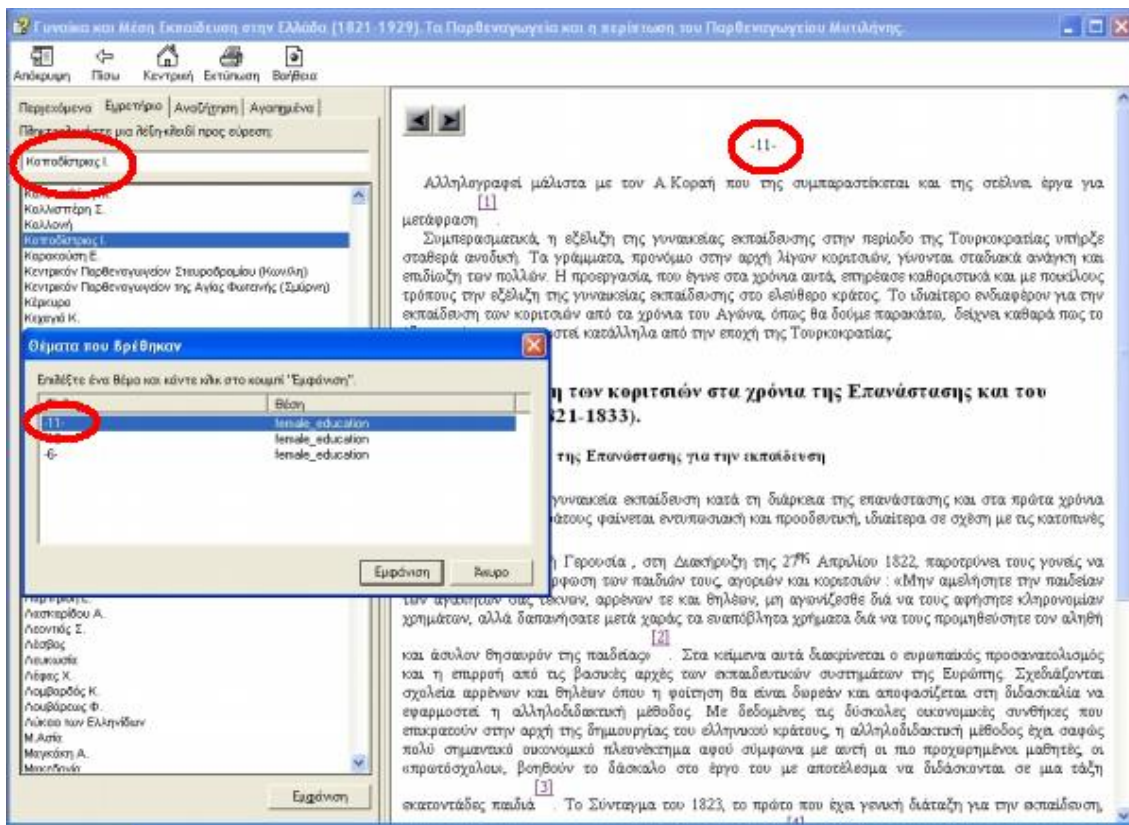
Γυναίκα και Μέση Εκπαίδευση στην Ελλάδα (1821-1929). Τα Παρθεναγωγεία και η περίπτωση του Παρθεναγωγείου Μυτιλήνης.

Απόκρυψη Πίσω Κεντρική Εκτύπωση Βοήθεια

Περιεχόμενα Ευρετήριο Αναζήτηση Αγαπημένα

Πληκτρολογήστε μια λέξη-κλειδί προς εύρεση:

Καποδίστριας Ι.

Καλλιστρέρη Σ.
Καλλονή
Καποδίστριας Ι.
Καρακούση Ε.
Κεντρικόν Παρθεναγωγείον Σταυροδρομίου (Κων/λη)
Κεντρικόν Παρθεναγωγείον της Αγίας Φωτεινής (Σμύρνη)
Κέρκυρα
Κεχαγιά Κ.

Θέματα που βρέθηκαν

Επιλέξτε ένα θέμα και κάντε κλικ στο κουμπί "Εμφάνιση".

| Τίτλος | Θέση |
|---|---|
| -11- | female_education |
| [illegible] | female_education |
| -6- | female_education |

Εμφάνιση Άκυρο

Λασκαρίδου Α.
Λεοντιάς Σ.
Λέσβος
Λευκωσία
Λέφας Χ.
Λομβαρδός Κ.
Λουβάρεως Φ.
Λύκειο των Ελληνίδων
Μ.Ασία
Μαγκάκη Α.
Μακεδονία

Εμφάνιση

-11-

Αλληλογραφεί μάλιστα με τον Α.Κοραή που της συμπαραστέκεται και της στέλνει έργα για μετάφραση [1]

Συμπερασματικά, η εξέλιξη της γυναικείας εκπαίδευσης στην περίοδο της Τουρκοκρατίας υπήρξε σταθερά ανοδική. Τα γράμματα, προνόμιο στην αρχή λίγων κοριτσιών, γίνονται σταδιακά ανάγκη και επιδίωξη των πολλών. Η προεργασία, που έγινε στα χρόνια αυτά, επηρέασε καθοριστικά και με ποικίλους τρόπους την εξέλιξη της γυναικείας εκπαίδευσης στο ελεύθερο κράτος. Το ιδιαίτερο ενδιαφέρον για την εκπαίδευση των κοριτσιών από τα χρόνια του Αγώνα, όπως θα δούμε παρακάτω, δείχνει καθαρά πως το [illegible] κατάλληλα από την εποχή της Τουρκοκρατίας.

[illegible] η των κοριτσιών στα χρόνια της Επανάστασης και του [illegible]821-1833).

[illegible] της Επανάστασης για την εκπαίδευση

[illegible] γυναικεία εκπαίδευση κατά τη διάρκεια της επανάστασης και στα πρώτα χρόνια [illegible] κράτους φαίνεται εντυπωσιακή και προοδευτική, ιδιαίτερα σε σχέση με τις κατοπινές

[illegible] Γερουσία , στη Διακήρυξη της $27^{ης}$ Απριλίου 1822, παροτρύνει τους γονείς να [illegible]φροση των παιδιών τους, αγοριών και κοριτσιών : «Μην αμελήσητε την παιδείαν των αγαπητών σας τέκνων, αρρένων τε και θηλέων, μη αγωνίζεσθε διά να τους αφήσητε κληρονομίαν χρημάτων, αλλά δαπανήσατε μετά χαράς τα ευαπόβλητα χρήματα διά να τους προμηθεύσητε τον αληθή και άσυλον θησαυρόν της παιδείας» [2]. Στα κείμενα αυτά διακρίνεται ο ευρωπαϊκός προσανατολισμός και η επιρροή από τις βασικές αρχές των εκπαιδευτικών συστημάτων της Ευρώπης. Σχεδιάζονται σχολεία αρρένων και θηλέων όπου η φοίτηση θα είναι δωρεάν και αποφασίζεται στη διδασκαλία να εφαρμοστεί η αλληλοδιδακτική μέθοδος. Με δεδομένες τις δύσκολες οικονομικές συνθήκες που επικρατούν στην αρχή της δημιουργίας του ελληνικού κράτους, η αλληλοδιδακτική μέθοδος έχει σαφώς πολύ σημαντικό οικονομικό πλεονέκτημα αφού σύμφωνα με αυτή οι πιο προχωρημένοι μαθητές, οι «πρωτόσχολοι», βοηθούν το δάσκαλο στο έργο του με αποτέλεσμα να διδάσκονται σε μια τάξη εκατοντάδες παιδιά [3]. Το Σύνταγμα του 1823, το πρώτο που έχει γενική διάταξη για την εκπαίδευση, [4]